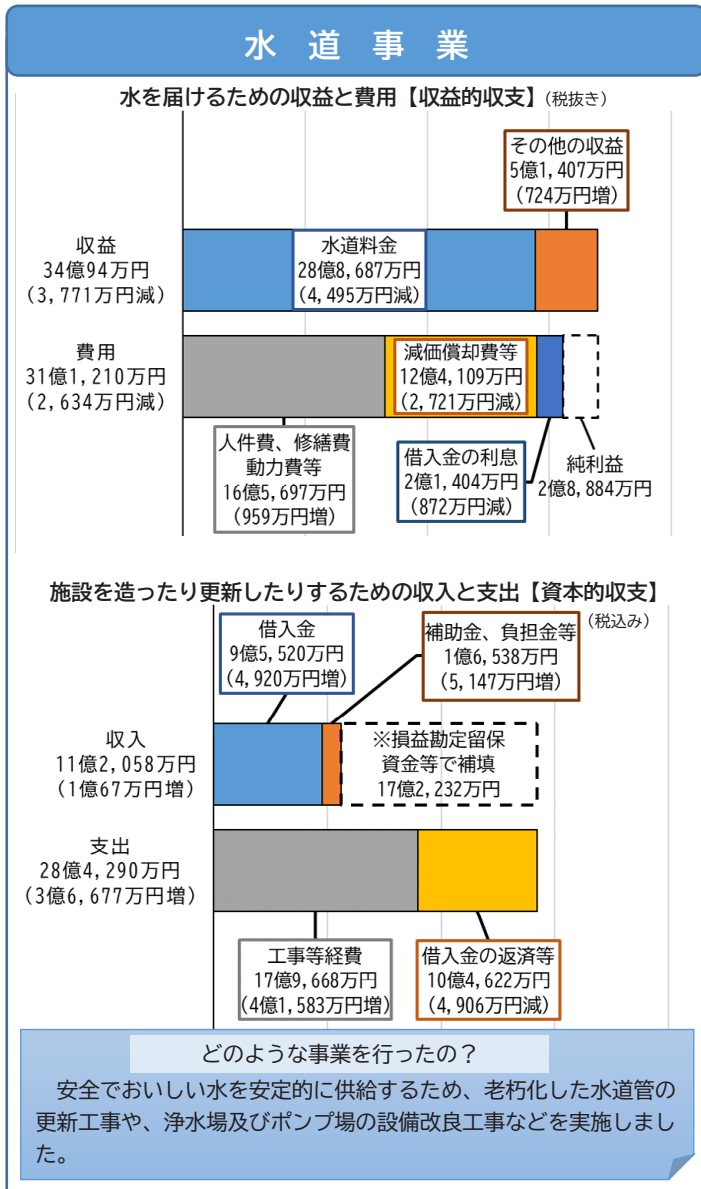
水道事業

水を届けるための収益と費用【収益的収支】（税抜き）

その他の収益
5億1,407万円
（724万円増）

収益
34億94万円
（3,771万円減）

水道料金
28億8,687万円
（4,495万円減）

費用
31億1,210万円
（2,634万円減）

減価償却費等
12億4,109万円
（2,721万円減）

人件費、修繕費
動力費等
16億5,697万円
（959万円増）

借入金の利息
2億1,404万円
（872万円減）

純利益
2億8,884万円

施設を造ったり更新したりするための収入と支出【資本的収支】

（税込み）

借入金
9億5,520万円
（4,920万円増）

補助金、負担金等
1億6,538万円
（5,147万円増）

収入
11億2,058万円
（1億67万円増）

※損益勘定留保
資金等で補填
17億2,232万円

支出
28億4,290万円
（3億6,677万円増）

工事等経費
17億9,668万円
（4億1,583万円増）

借入金の返済等
10億4,622万円
（4,906万円減）

どのような事業を行ったの？

安全でおいしい水を安定的に供給するため、老朽化した水道管の更新工事や、浄水場及びポンプ場の設備改良工事などを実施しました。